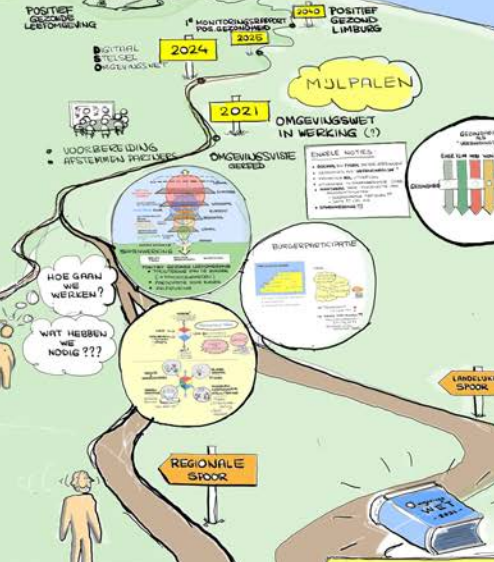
POSITIEF GEZONDE LEEFOMGEVING

1e MONITORINGSRAPPORT POS. GEZONDHEID

2040

POSITIEF GEZOND LIMBURG

DIGITAAL STELSEL OMGEVINGSWET

2024

2025

MIJLPALEN

2021

OMGEVINGSWET IN WERKING (?)

• VOORBEREIDING
• AFSTEMMEN PARTNERS

OMGEVINGSVISIE GEREED

ENKELE NOTIES

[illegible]

GEZONDHEID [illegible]

ECONOMIE

BURGERPARTICIPATIE

POSITIEF GEZONDE LEEFOMGEVING

HOE GAAN WE WERKEN?

WAT HEBBEN WE NODIG???

LANDELIJK SPOOR

REGIONALE SPOOR

Omgevings WET